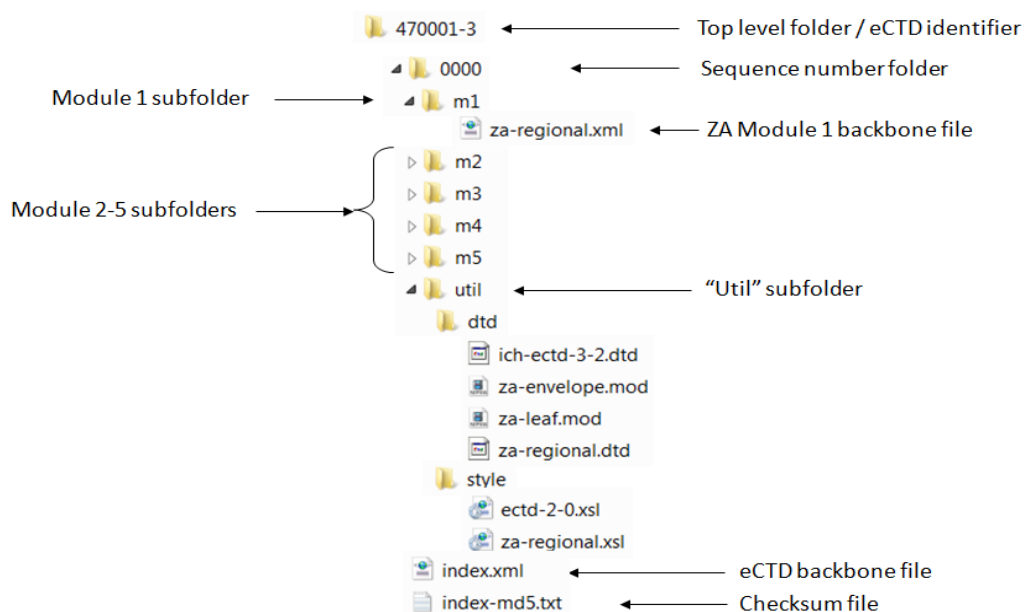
470001-3
Top level folder / eCTD identifier
0000
Sequence number folder
Module 1 subfolder
m1
za-regional.xml
ZA Module 1 backbone file
m2
m3
Module 2-5 subfolders
m4
m5
util
"Util" subfolder
dtd
ich-ectd-3-2.dtd
za-envelope.mod
za-leaf.mod
za-regional.dtd
style
ectd-2-0.xsl
za-regional.xsl
index.xml
eCTD backbone file
index-md5.txt
Checksum file